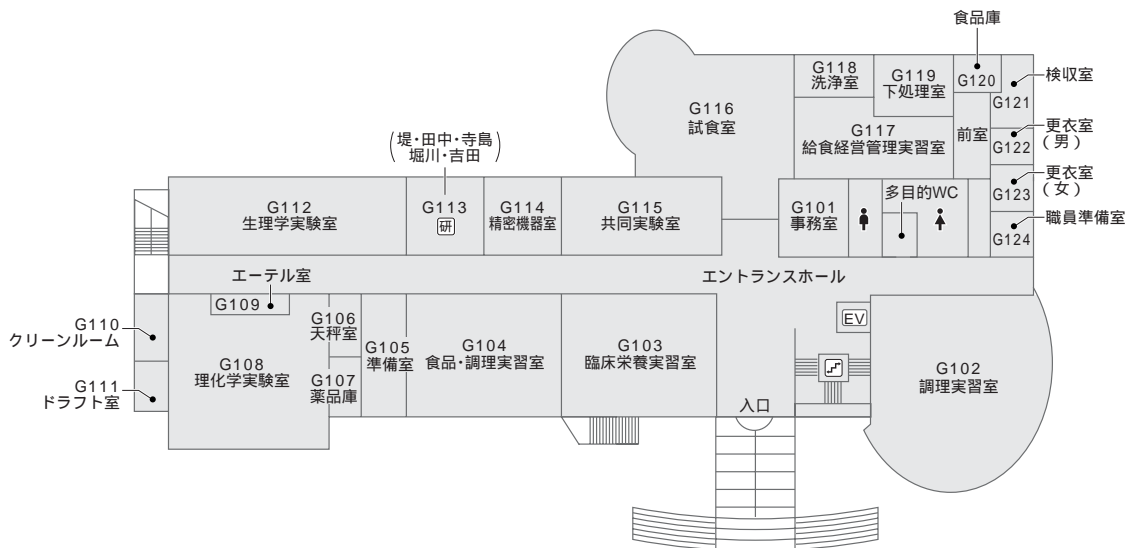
食品庫
G118
洗浄室
G119
下処理室
G120
検収室
G121
G116
試食室
G117
給食経営管理実習室
前室
更衣室
（男）
G122
更衣室
（女）
G123
（堤・田中・寺島
堀川・吉田）
G112
生理学実験室
G113
研
G114
精密機器室
G115
共同実験室
G101
事務室
多目的WC
職員準備室
G124
エーテル室
エントランスホール
G109
G110
クリーンルーム
G106
天秤室
G105
準備室
G104
食品・調理実習室
G103
臨床栄養実習室
EV
G102
調理実習室
G108
理化学実験室
G107
薬品庫
G111
ドラフト室
入口